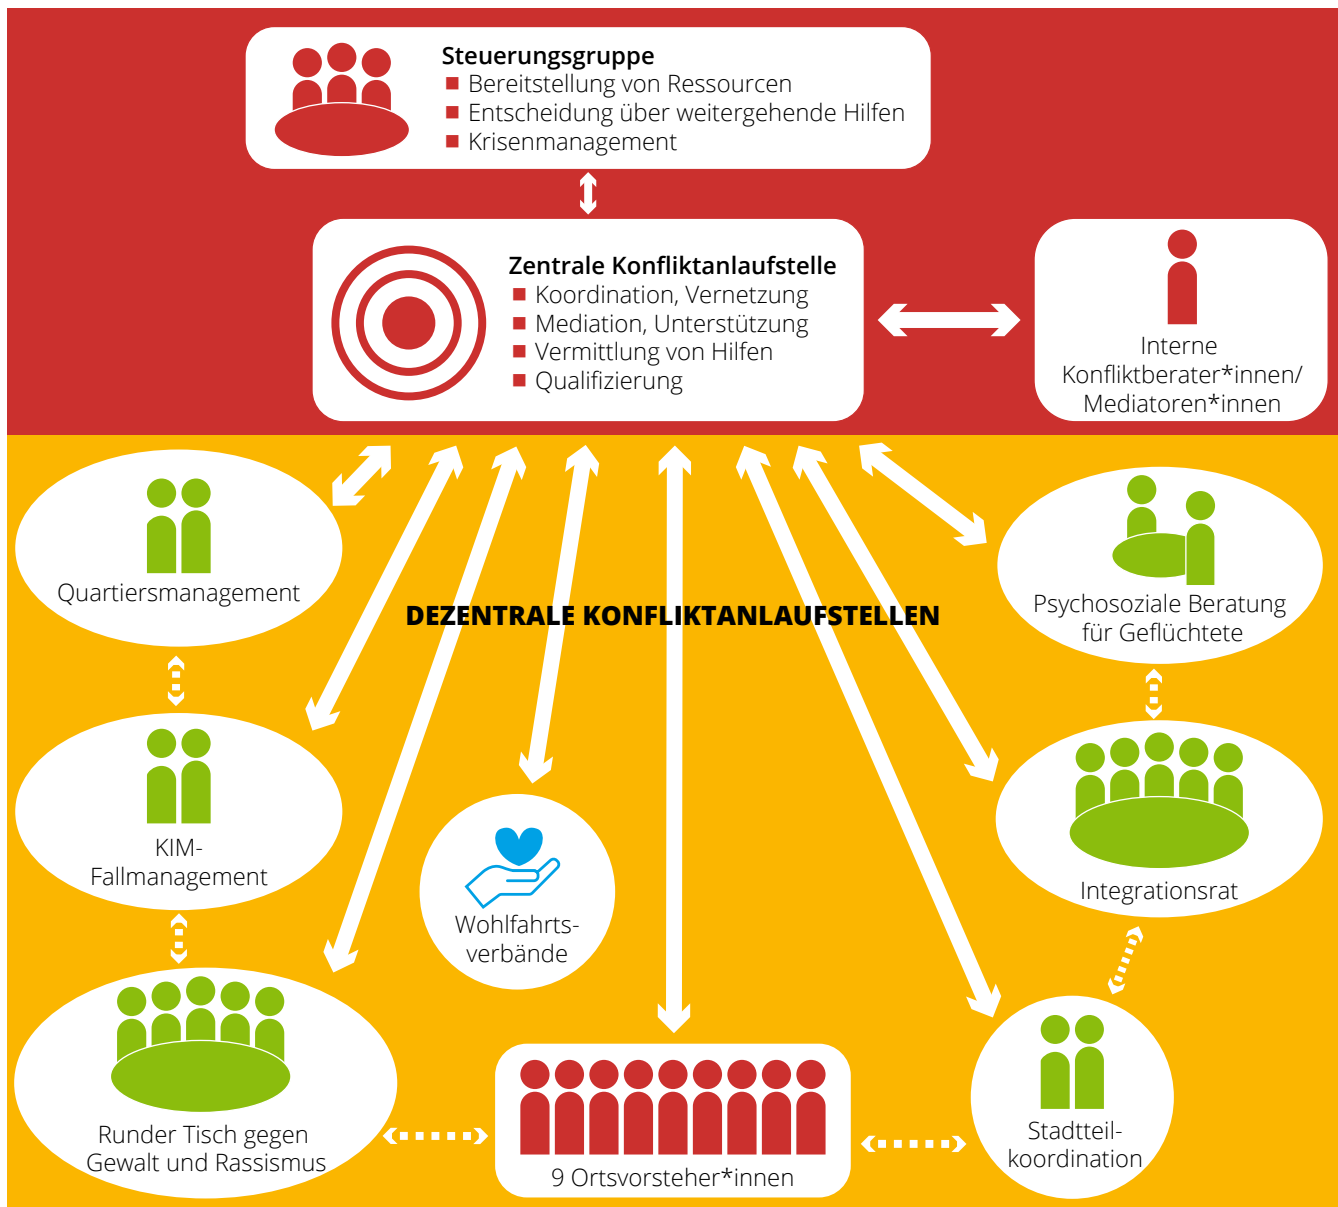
Steuerungsgruppe
■ Bereitstellung von Ressourcen
■ Entscheidung über weitergehende Hilfen
■ Krisenmanagement

Zentrale Konfliktanlaufstelle
■ Koordination, Vernetzung
■ Mediation, Unterstützung
■ Vermittlung von Hilfen
■ Qualifizierung

Interne Konfliktberater*innen/ Mediatoren*innen

DEZENTRALE KONFLIKTANLAUFSTELLEN

Quartiersmanagement

Psychosoziale Beratung für Geflüchtete

KIM-Fallmanagement

Wohlfahrtsverbände

Integrationsrat

Runder Tisch gegen Gewalt und Rassismus

9 Ortsvorsteher*innen

Stadtteilkoordination